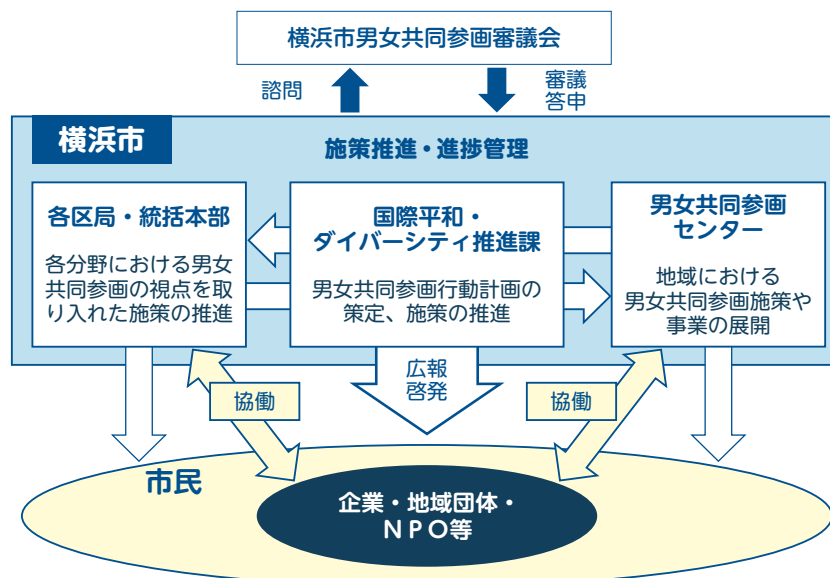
横浜市男女共同参画審議会

諮問

審議
答申

横浜市

施策推進・進捗管理

各区局・統括本部

各分野における男女共同参画の視点を取り入れた施策の推進

国際平和・ダイバーシティ推進課

男女共同参画行動計画の策定、施策の推進

男女共同参画センター

地域における男女共同参画施策や事業の展開

広報
啓発

協働

協働

市民

企業・地域団体・NPO等